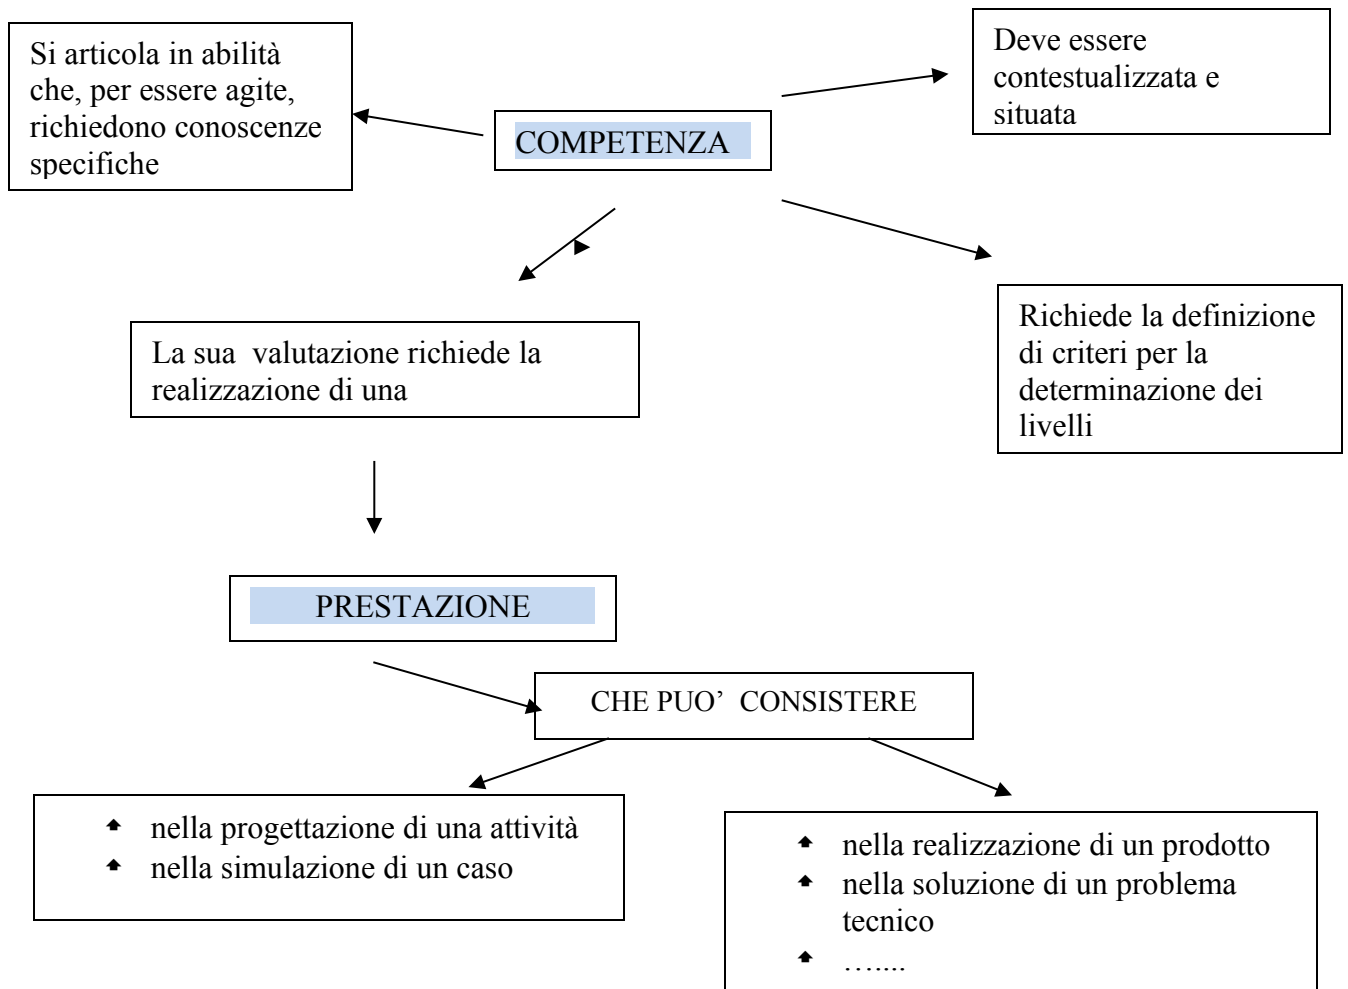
Si articola in abilità che, per essere agite, richiedono conoscenze specifiche

COMPETENZA

Deve essere contestualizzata e situata

La sua valutazione richiede la realizzazione di una

Richiede la definizione di criteri per la determinazione dei livelli

PRESTAZIONE

CHE PUO' CONSISTERE

- nella progettazione di una attività
- nella simulazione di un caso

- nella realizzazione di un prodotto
- nella soluzione di un problema tecnico
- …....